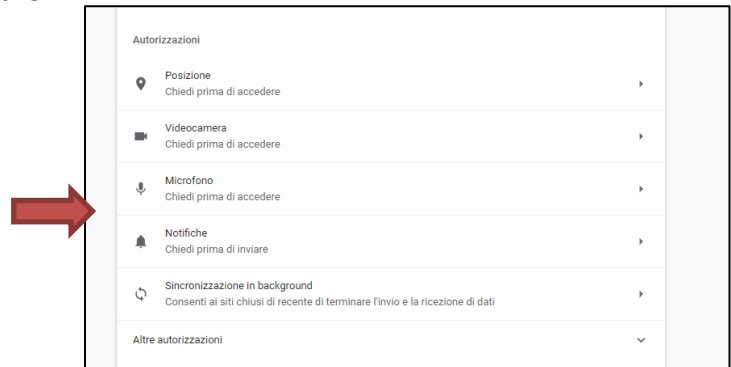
Autorizzazioni

Posizione
Chiedi prima di accedere

Videocamera
Chiedi prima di accedere

Microfono
Chiedi prima di accedere

Notifiche
Chiedi prima di inviare

Sincronizzazione in background
Consenti ai siti chiusi di recente di terminare l'invio e la ricezione di dati

Altre autorizzazioni